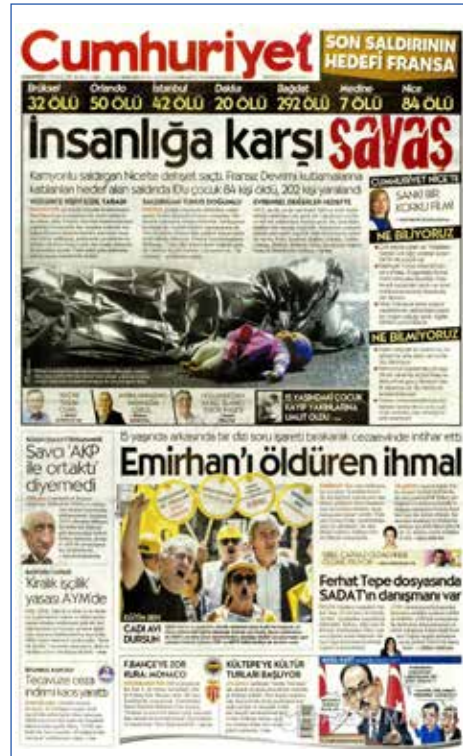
Cumhuriyet

SON SALDIRININ HEDEFİ FRANSA

Brüksel 32 ÖLÜ | Orlando 50 ÖLÜ | İstanbul 42 ÖLÜ | Dakka 20 ÖLÜ | Bağdat 292 ÖLÜ | Medine 7 ÖLÜ | Nice 84 ÖLÜ

İnsanlığa karşı savaş

Kamyonlu saldırgan Nice'te dehşet saçtı. Fransız Devrimi kutlamalarına katılanları hedef alan saldırıda 10'u çocuk 84 kişi öldü, 202 kişi yaralandı

CUMHURİYET NİCE'TE

SANKİ BİR KORKU FİLMİ

NE BİLİYORUZ

NE BİLMİYORUZ

11 YAŞINDAKİ ÇOCUK KAYIP YAKINLARINA UMUT OLDU

Savcı 'AKP ile ortaklı' diyemedi

Kiralık işçilik yasası AYM'de

Tecavüze ceza indirimi kaos yarattı

15 yaşında arkasında bir dizi soru işareti bırakarak cezaevinde intihar etti

Emirhan'ı öldüren ihmal

CADI AVI DURSUN

Ferhat Tepe dosyasında SADAT'ın danışmanı var

F.BAHÇE'YE ZOR KURA: MONACO

KÜLTEPE'YE KÜLTÜR TURLARI BAŞLIYOR